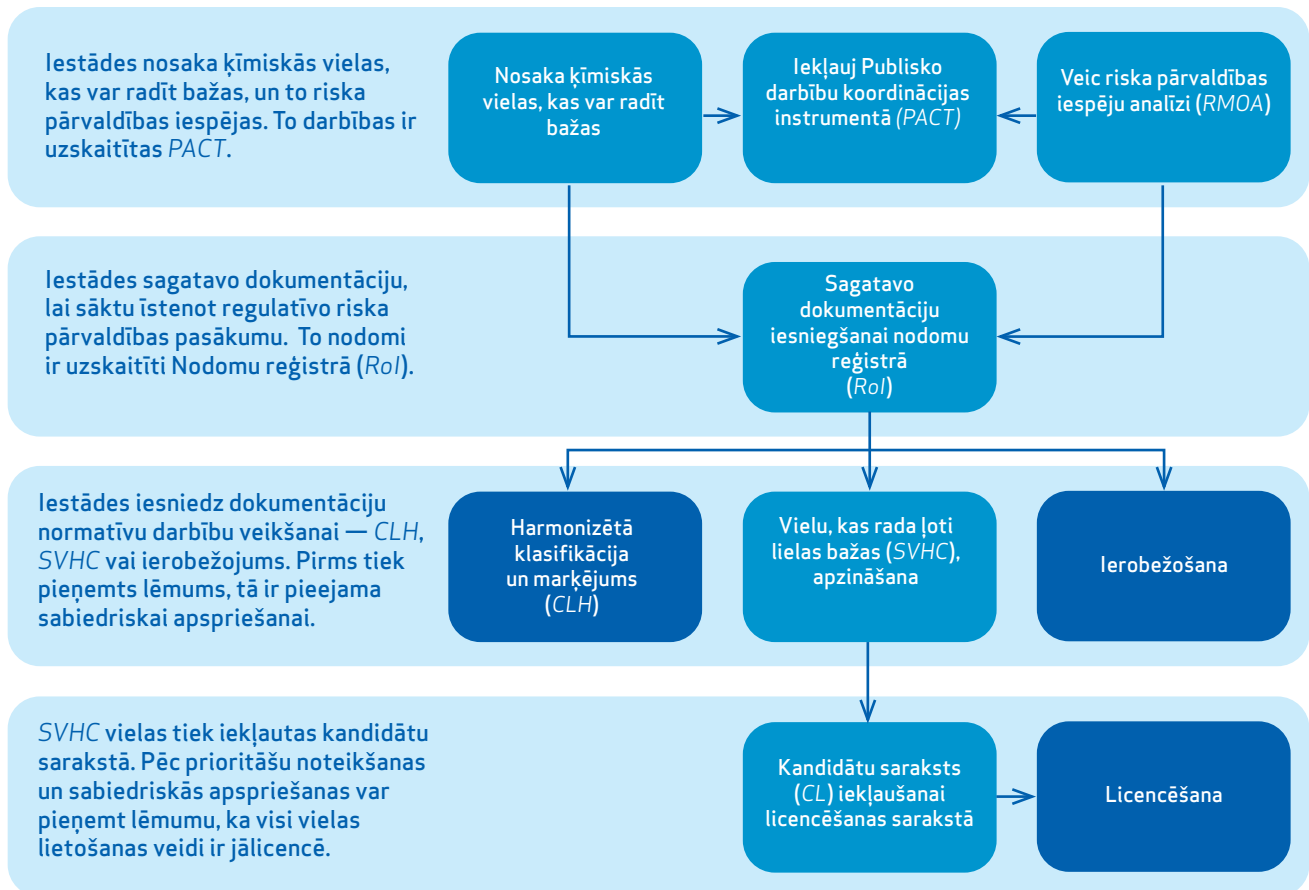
Iestādes nosaka ķīmiskās vielas, kas var radīt bažas, un to riska pārvaldības iespējas. To darbības ir uzskaitītas PACT.

Nosaka ķīmiskās vielas, kas var radīt bažas

Iekļauj Publisko darbību koordinācijas instrumentā (PACT)

Veic riska pārvaldības iespēju analīzi (RMOA)

Iestādes sagatavo dokumentāciju, lai sāktu īstenot regulatīvo riska pārvaldības pasākumu. To nodomi ir uzskaitīti Nodomu reģistrā (RoI).

Sagatavo dokumentāciju iesniegšanai nodomu reģistrā (RoI)

Iestādes iesniedz dokumentāciju normatīvu darbību veikšanai — CLH, SVHC vai ierobežojums. Pirms tiek pieņemts lēmums, tā ir pieejama sabiedriskai apspriešanai.

Harmonizētā klasifikācija un marķējums (CLH)

Vielu, kas rada ļoti lielas bažas (SVHC), apzināšana

Ierobežošana

SVHC vielas tiek iekļautas kandidātu sarakstā. Pēc prioritāšu noteikšanas un sabiedriskās apspriešanas var pieņemt lēmumu, ka visi vielas lietošanas veidi ir jālicencē.

Kandidātu saraksts (CL) iekļaušanai licencēšanas sarakstā

Licencēšana